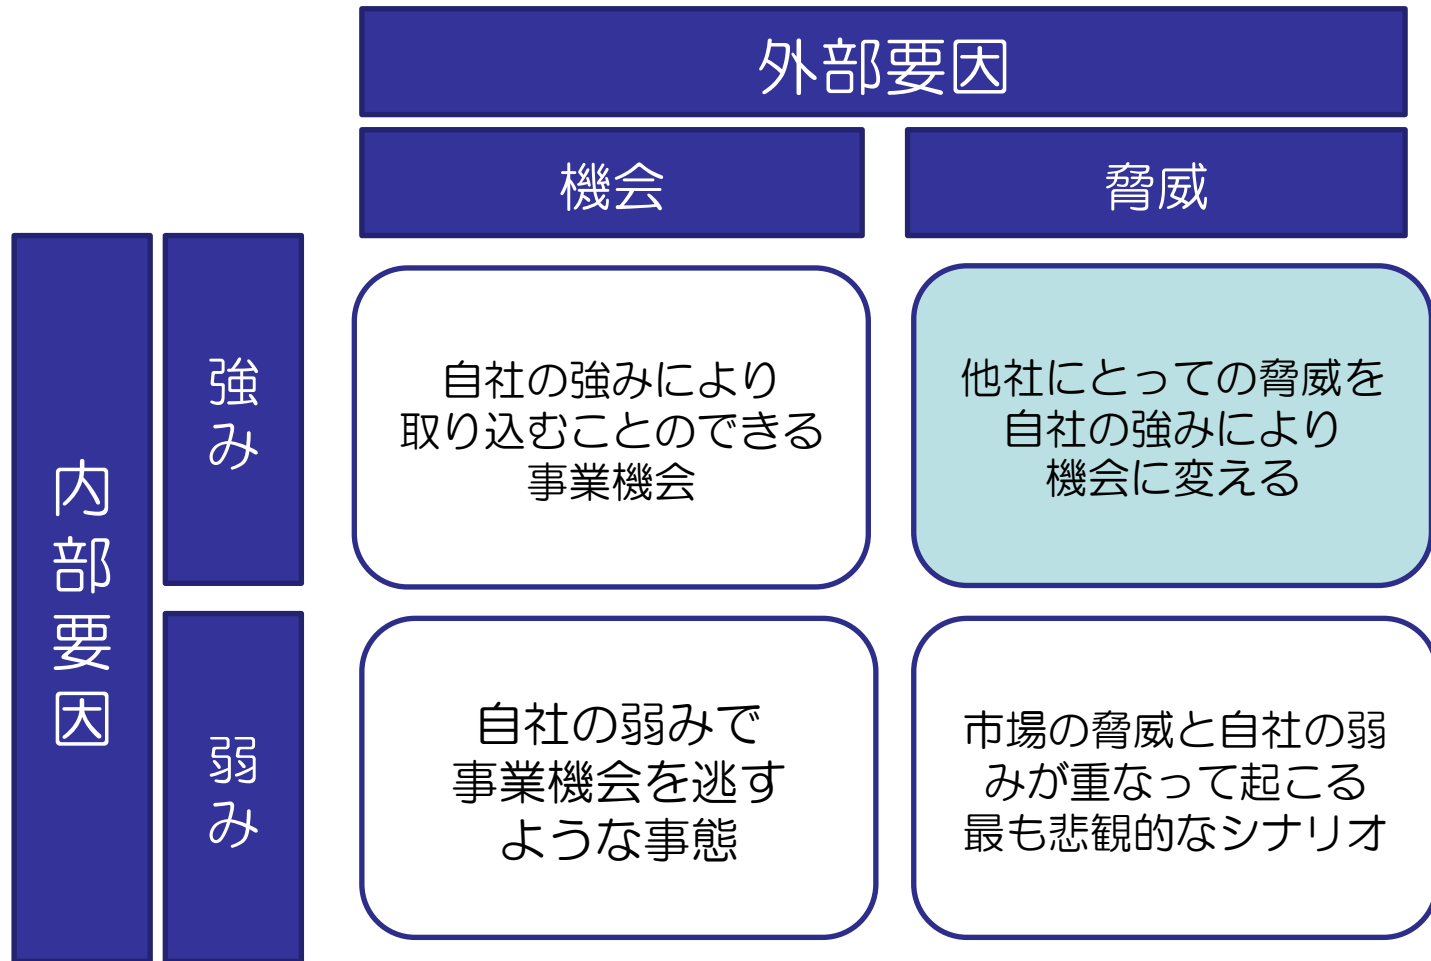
外部要因

機会

脅威

内部要因

強み

弱み

自社の強みにより取り込むことのできる事業機会

他社にとっての脅威を自社の強みにより機会に変える

自社の弱みで事業機会を逃すような事態

市場の脅威と自社の弱みが重なって起こる最も悲観的なシナリオ